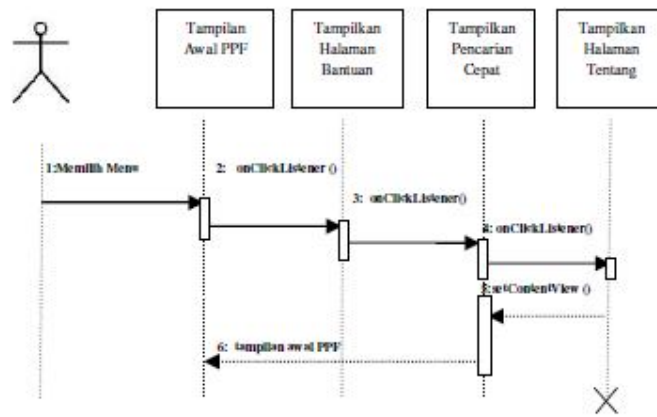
Tampilan Awal PPF

Tampilkan Halaman Bantuan

Tampilkan Pencarian Cepat

Tampilkan Halaman Tentang

1:Memilih Menu

2: onClickListener ()

3: onClickListener()

4: onClickListener()

5:setContentView ()

6: tampilan awal PPF